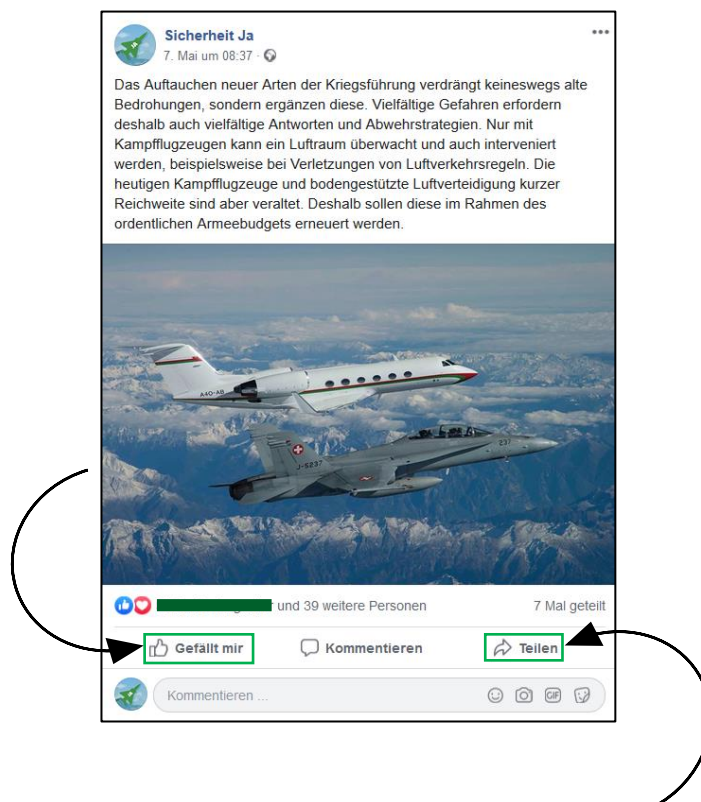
Sicherheit Ja
7. Mai um 08:37 ·

Das Auftauchen neuer Arten der Kriegsführung verdrängt keineswegs alte Bedrohungen, sondern ergänzen diese. Vielfältige Gefahren erfordern deshalb auch vielfältige Antworten und Abwehrstrategien. Nur mit Kampfflugzeugen kann ein Luftraum überwacht und auch interveniert werden, beispielsweise bei Verletzungen von Luftverkehrsregeln. Die heutigen Kampfflugzeuge und bodengestützte Luftverteidigung kurzer Reichweite sind aber veraltet. Deshalb sollen diese im Rahmen des ordentlichen Armeebudgets erneuert werden.

A40-AB
J-5237
237

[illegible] und 39 weitere Personen
7 Mal geteilt

Gefällt mir
Kommentieren
Teilen

Kommentieren ...